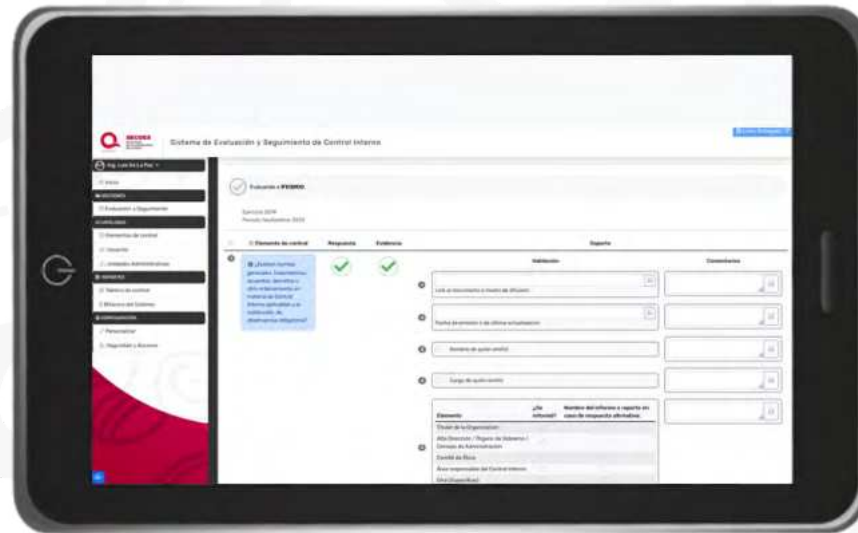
Sistema de Evaluación y Seguimiento de Control Interno

Evaluación » PEDMO

Ejercicio 2019
Periodo Septiembre 2019

Elemento de control | Respuesta | Evidencia | Soporte

Validación | Comentarios

¿Existen normas generales, lineamientos, acuerdos, decretos u otro ordenamiento en materia de Control Interno aplicables a la institución, de observancia obligatoria?

Link al documento o medio de difusión

Fecha de emisión o de última actualización

Nombre de quien emitió

Cargo de quien emitió

| Elemento | ¿Se informa? | Nombre del informe o reporte en caso de respuesta afirmativa |
|---|---|---|
| Titular de la Organización | | |
| Alta Dirección / Órgano de Gobierno / Consejo de Administración | | |
| Comité de Ética | | |
| Área responsable del Control Interno | | |
| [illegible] | | |

Inicio
Evaluación y Seguimiento
Elementos de control
Usuarios
Unidades Administrativas
Tablero de control
Bitácora del Sistema
Personalizar
Seguridad y Accesos